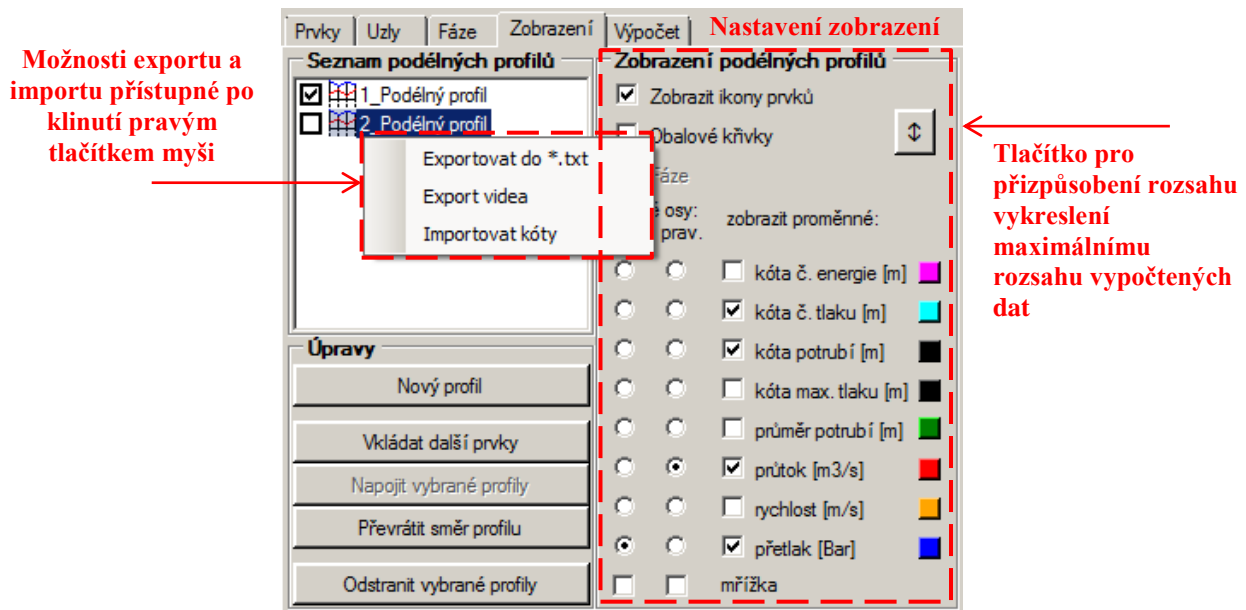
Prvky | Uzly | Fáze | Zobrazení | Výpočet

Nastavení zobrazení

Možnosti exportu a importu přístupné po klinutí pravým tlačítkem myši

Seznam podélných profilů

1_Podélný profil

2_Podélný profil

Exportovat do *.txt

Export videa

Importovat kóty

Zobrazení podélných profilů

Zobrazit ikony prvků

Obalové křivky

Fáze

osy: prav.

zobrazit proměnné:

kóta č. energie [m]

kóta č. tlaku [m]

kóta potrubí [m]

kóta max. tlaku [m]

průměr potrubí [m]

průtok [m3/s]

rychlost [m/s]

přetlak [Bar]

mřížka

Tlačítko pro přizpůsobení rozsahu vykreslení maximálnímu rozsahu vypočtených dat

Úpravy

Nový profil

Vkládat další prvky

Napojit vybrané profily

Převrátit směr profilu

Odstranit vybrané profily